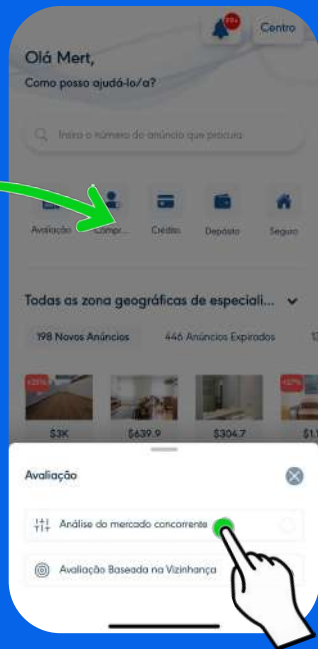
99+
Centro

Olá Mert,
Como posso ajudá-lo/a?

Insira o número do anúncio que procura

Avaliação
Compr...
Crédito
Depósito
Seguro

Todas as zona geográficas de especiali...

198 Novos Anúncios
446 Anúncios Expirados

-20%
$3K
$639.9
$304.7
-20%
$1.

Avaliação

Análise do mercado concorrente

Avaliação Baseada na Vizinhança